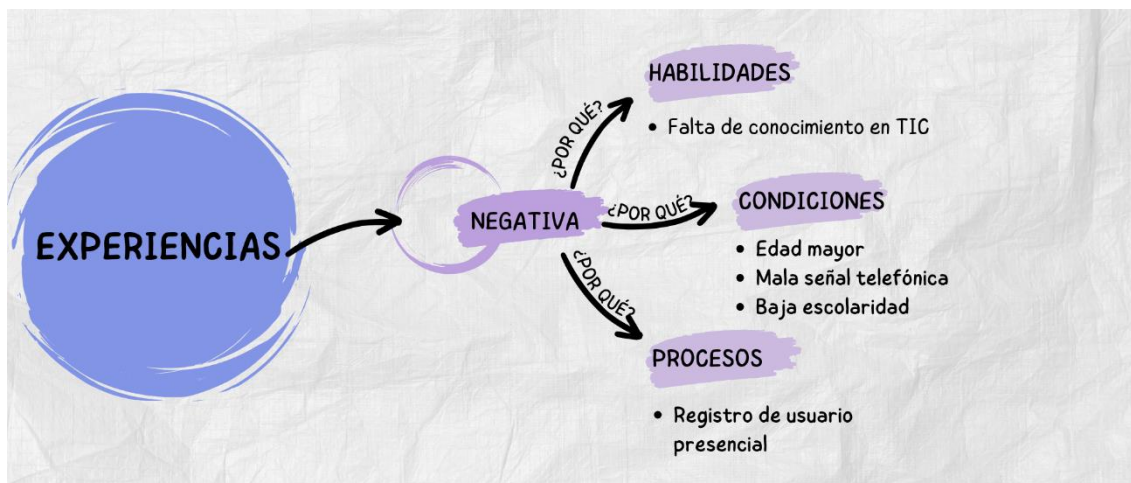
EXPERIENCIAS

NEGATIVA

¿POR QUÉ?

HABILIDADES

• Falta de conocimiento en TIC

¿POR QUÉ?

CONDICIONES

• Edad mayor
• Mala señal telefónica
• Baja escolaridad

¿POR QUÉ?

PROCESOS

• Registro de usuario presencial